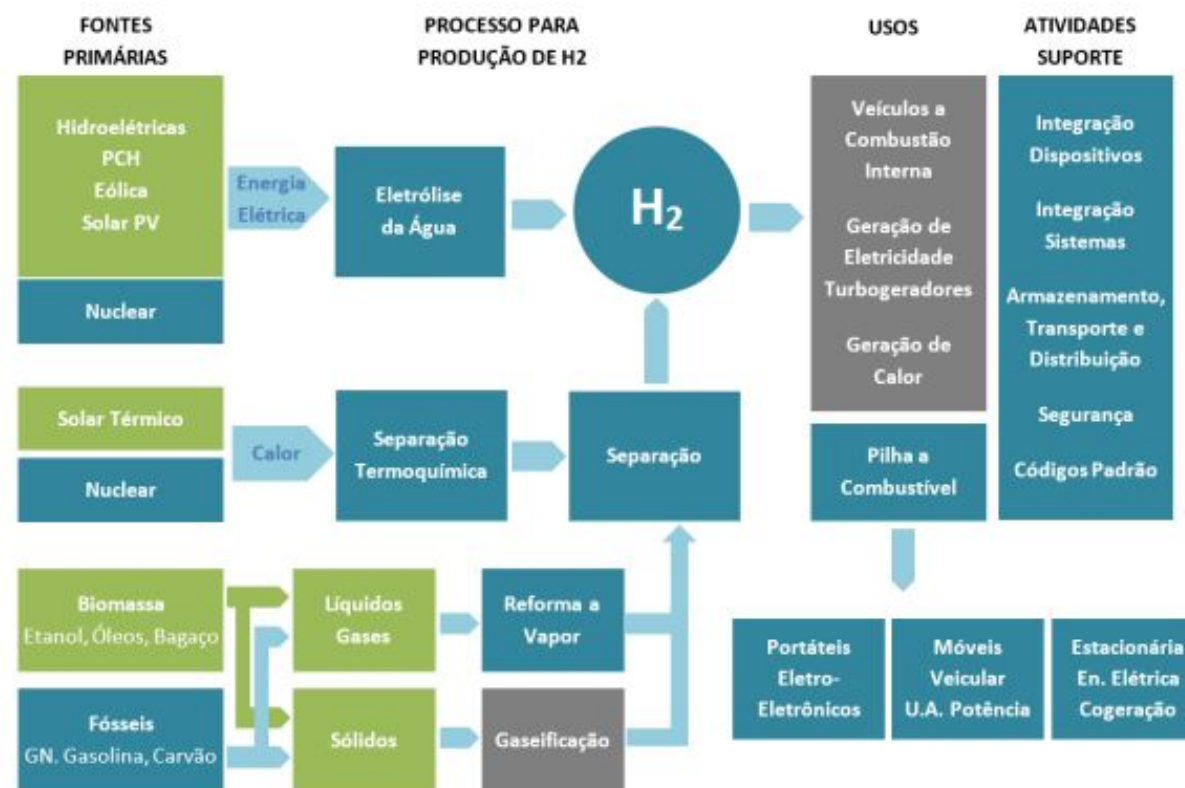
FONTES PRIMÁRIAS

PROCESSO PARA PRODUÇÃO DE H2

USOS

ATIVIDADES SUPORTE

Hidroelétricas
PCH
Eólica
Solar PV

Nuclear

Energia Elétrica

Eletrólise da Água

$H_2$

Veículos a Combustão Interna

Geração de Eletricidade Turbogeradores

Geração de Calor

Integração Dispositivos

Integração Sistemas

Armazenamento, Transporte e Distribuição

Segurança

Códigos Padrão

Solar Térmico

Nuclear

Calor

Separação Termoquímica

Separação

Pilha a Combustível

Biomassa
Etanol, Óleos, Bagaço

Líquidos
Gases

Reforma a Vapor

Fósseis
GN. Gasolina, Carvão

Sólidos

Gaseificação

Portáteis
Eletro-Eletrônicos

Móveis
Veicular
U.A. Potência

Estacionária
En. Elétrica
Cogeração